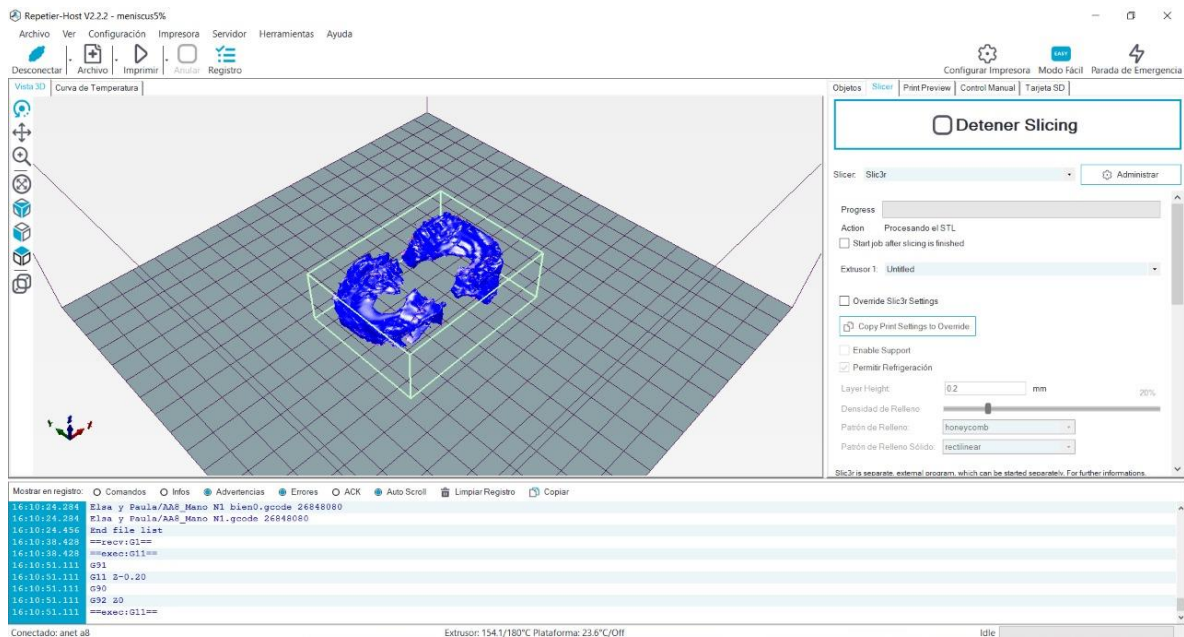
Repetier-Host V2.2.2 - meniscus5%

Archivo Ver Configuración Impresora Servidor Herramientas Ayuda

Desconectar Archivo Imprimir Anular Registro

Configurar Impresora Modo Fácil Parada de Emergencia

Vista 3D Curva de Temperatura

Objetos Slicer Print Preview Control Manual Tarjeta SD

Detener Slicing

Slicer: Slic3r

Administrar

Progress

Action Procesando el STL

Start job after slicing is finished

Extrusor 1: Untitled

Override Slic3r Settings

Copy Print Settings to Override

Enable Support

Permitir Refrigeración

Layer Height: 0.2 mm

Densidad de Relleno: 20%

Patrón de Relleno: honeycomb

Patrón de Relleno Sólido: rectilinear

Slic3r is separate, external program, which can be started separately. For further informations,

Mostrar en registro: Comandos Infos Advertencias Errores ACK Auto Scroll Limpiar Registro Copiar

16:10:24.284 Elsa y Paula/AA8_Mano N1 bien0.gcode 26848080
16:10:24.284 Elsa y Paula/AA8_Mano N1.gcode 26848080
16:10:24.456 End file list
16:10:38.428 ==recv:G1==
16:10:38.428 ==exec:G11==
16:10:51.111 G91
16:10:51.111 G11 Z-0.20
16:10:51.111 G90
16:10:51.111 G92 Z0
16:10:51.111 ==exec:G11==

Conectado: anet a8

Extrusor: 154.1/180°C Plataforma: 23.6°C/Off

Idle